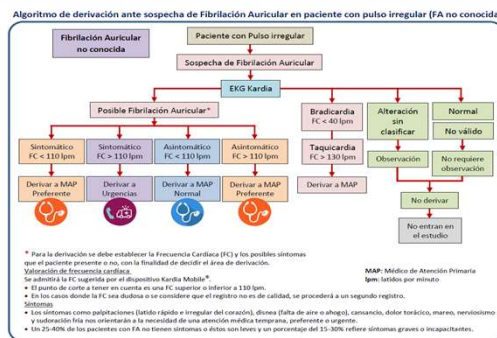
Algoritmo de derivación ante sospecha de Fibrilación Auricular en paciente con pulso irregular (FA no conocida

Fibrilación Auricular no conocida

Paciente con Pulso irregular

Sospecha de Fibrilación Auricular

EKG Kardia

Posible Fibrilación Auricular*

Bradicardia FC < 40 lpm

Alteración sin clasificar

Normal

No válido

Taquicardia FC > 130 lpm

Observación

No requiere observación

Derivar a MAP

No derivar

No entran en el estudio

Sintomático FC < 110 lpm

Sintomático FC > 110 lpm

Asintomático FC < 110 lpm

Asintomático FC > 110 lpm

Derivar a MAP Preferente

Derivar a Urgencias

Derivar a MAP Normal

Derivar a MAP Preferente

* Para la derivación se debe establecer la Frecuencia Cardiaca (FC) y los posibles síntomas que el paciente presente o no, con la finalidad de decidir el área de derivación.
Valoración de frecuencia cardiaca
Se admitirá la FC sugerida por el dispositivo Kardia Mobile®.
• El punto de corte a tener en cuenta es una FC superior o inferior a 110 lpm.
• En los casos donde la FC sea dudosa o se considere que el registro no es de calidad, se procederá a un segundo registro.
Síntomas
• Los síntomas como palpitaciones (latido rápido e irregular del corazón), disnea (falta de aire o ahogo), cansancio, dolor torácico, mareo, nerviosismo y sudoración fría nos orientarán a la necesidad de una atención médica temprana, preferente o urgente.
• Un 25-40% de los pacientes con FA no tienen síntomas o éstos son leves y un porcentaje del 15-30% refiere síntomas graves o incapacitantes.

MAP: Médico de Atención Primaria
lpm: latidos por minuto